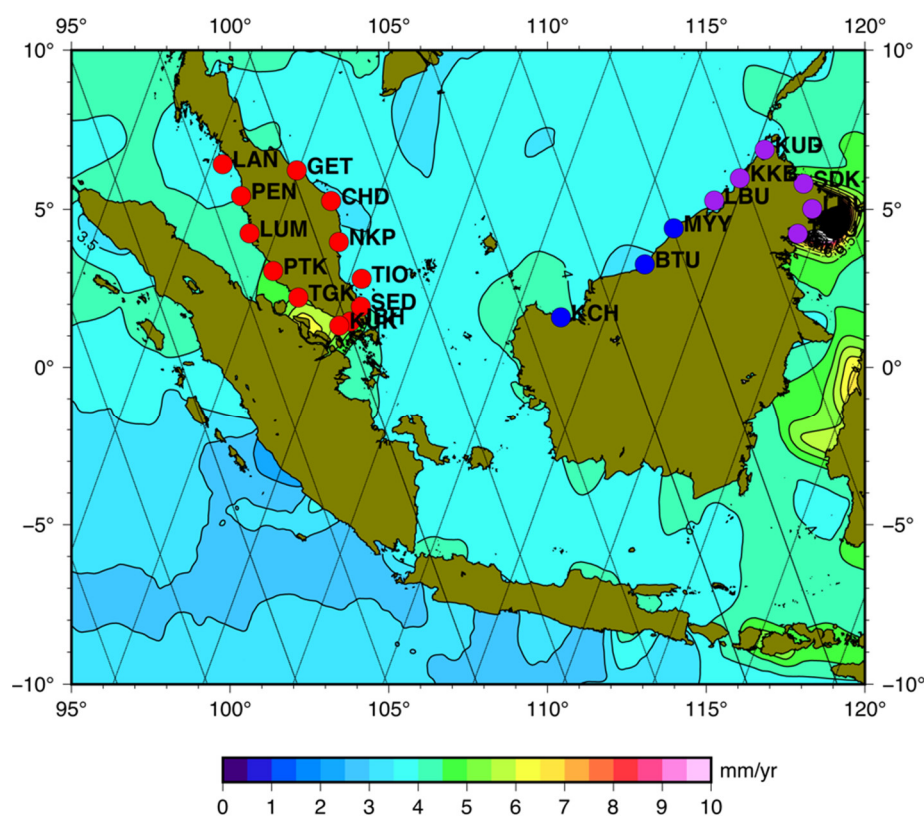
95° 100° 105° 110° 115° 120°

10° 5° 0° −5° −10°

10° 5° 0° −5° −10°

LAN
GET
PEN
CHD
LUM
NKP
PTK
TIO
TGK
SED
KIRH
KCH
BTU
MYY
LBU
KKB
KUD
SDK
3.5

95° 100° 105° 110° 115° 120°

0 1 2 3 4 5 6 7 8 9 10
mm/yr